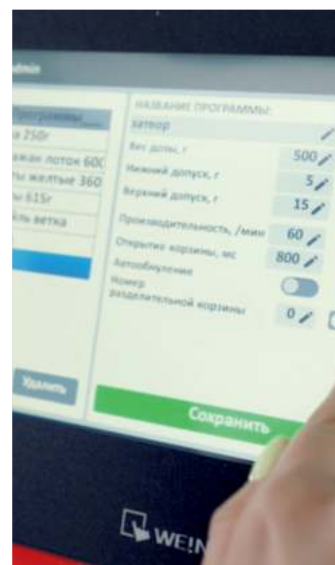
admin

Программы
а 250г
жан поток 600
ы желтые 360
ы 615г
ль ветка

Удалить

НАЗВАНИЕ ПРОГРАММЫ:
хатор

Вес дозы, г 500
Нижний допуск, г 5
Верхний допуск, г 15
Производительность, /мин 60
Открытие корзины, мс 800
Автообнуление
Номер разделительной корзины 0

Сохранить

WEI